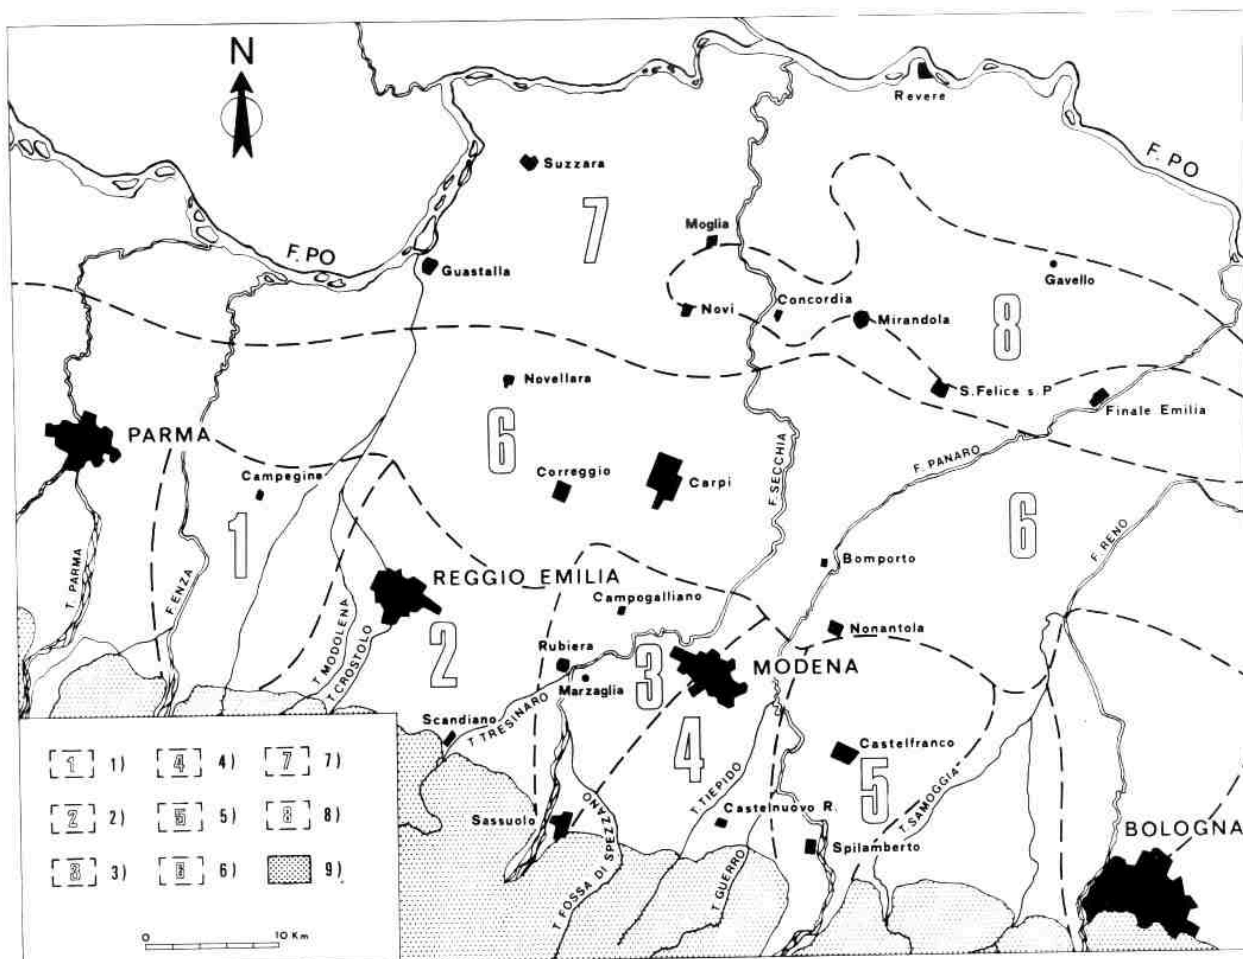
N

F. PO

Revere

F. PO

Suzzara

7

Moglia

Gavello

F. PO

Guastalla

Novi

Concordia

Mirandola

8

Novellara

S. Felice s. P.

Finale Emilia

PARMA

6

Correggio

Carpi

F. SECCHIA

F. PANARO

Campegine

1

6

T. PARMA

F. ENZA

REGGIO EMILIA

Bomporto

F. RENO

Campogalliano

T. MODOLENA

T. CROSTOLO

2

Nonantola

Rubiera

3

MODENA

Marzaglia

Scandiano

T. TRESINARO

4

Castelfranco

T. TIEPIDO

5

T. SAMOGGIA

Castelnuovo R.

Sassuolo

T. FOSSA DI SPEZZANO

Spilamberto

BOLOGNA

T. GUERRO

1 1)

4 4)

7 7)

2 2)

5 5)

8 8)

3 3)

6 6)

9)

0

10 Km